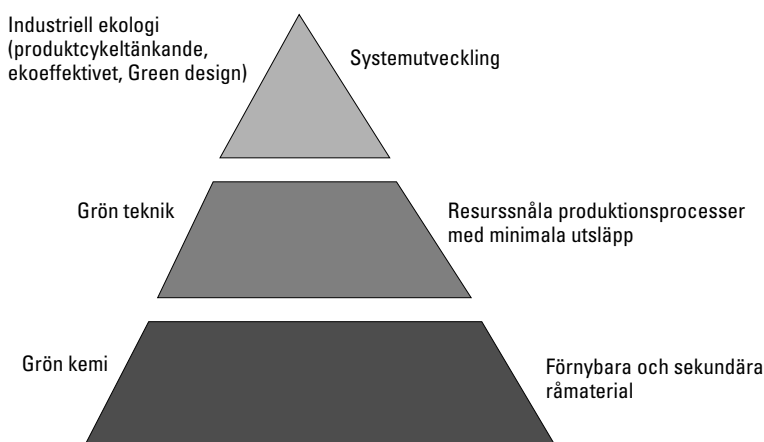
Industriell ekologi (produktcykeltänkande, ekoeffektivet, Green design)

Systemutveckling

Grön teknik

Resurssnåla produktionsprocesser med minimala utsläpp

Grön kemi

Förnybara och sekundära råmaterial